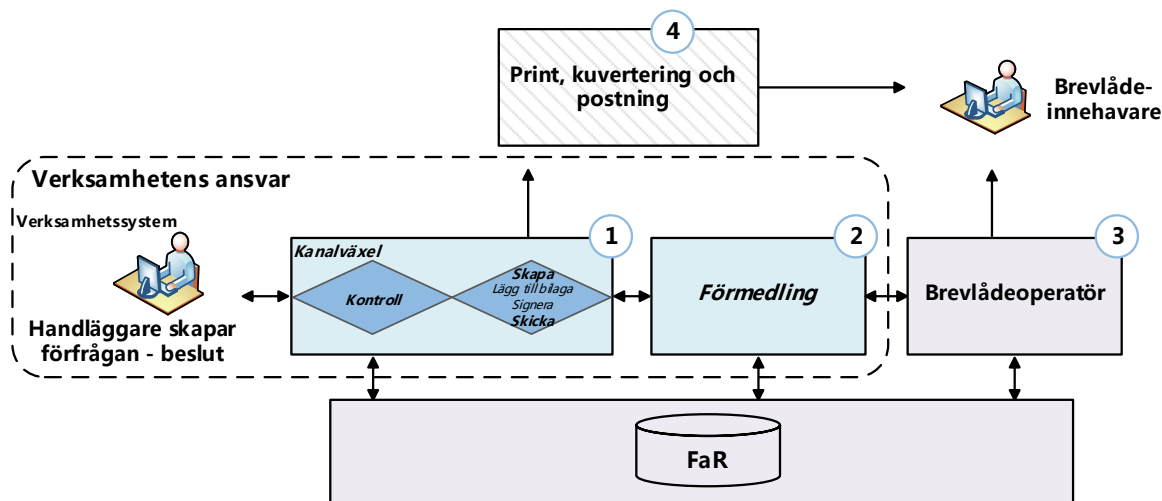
4

Print, kuvertering och postning

Brevlådeinnehavare

Verksamhetens ansvar

Verksamhetssystem

Handläggare skapar förfrågan - beslut

1

Kanalväxel

Kontroll

Skapa
Lägg till bilaga
Signera
Skicka

2

Förmedling

3

Brevlådeoperatör

FaR